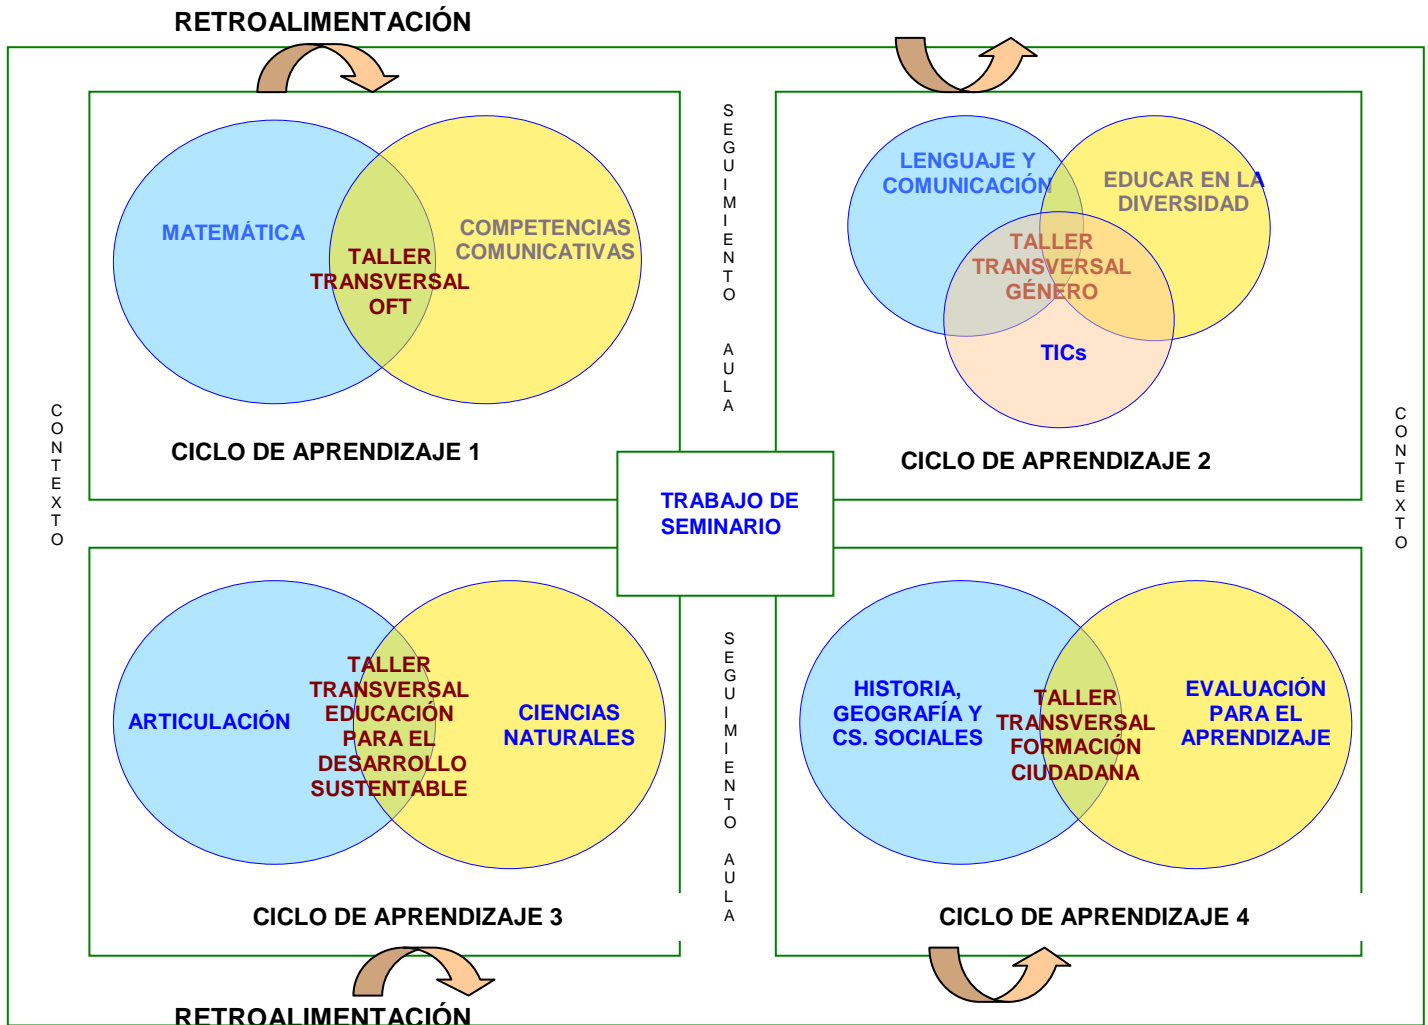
RETROALIMENTACIÓN

MATEMÁTICA

TALLER TRANSVERSAL OFT

COMPETENCIAS COMUNICATIVAS

CICLO DE APRENDIZAJE 1

SEGUIMIENTO AULA

LENGUAJE Y COMUNICACIÓN

EDUCAR EN LA DIVERSIDAD

TALLER TRANSVERSAL GÉNERO

TICs

CICLO DE APRENDIZAJE 2

CONTEXTO

TRABAJO DE SEMINARIO

CONTEXTO

ARTICULACIÓN

TALLER TRANSVERSAL EDUCACIÓN PARA EL DESARROLLO SUSTENTABLE

CIENCIAS NATURALES

CICLO DE APRENDIZAJE 3

SEGUIMIENTO AULA

HISTORIA, GEOGRAFÍA Y CS. SOCIALES

TALLER TRANSVERSAL FORMACIÓN CIUDADANA

EVALUACIÓN PARA EL APRENDIZAJE

CICLO DE APRENDIZAJE 4

RETROALIMENTACIÓN